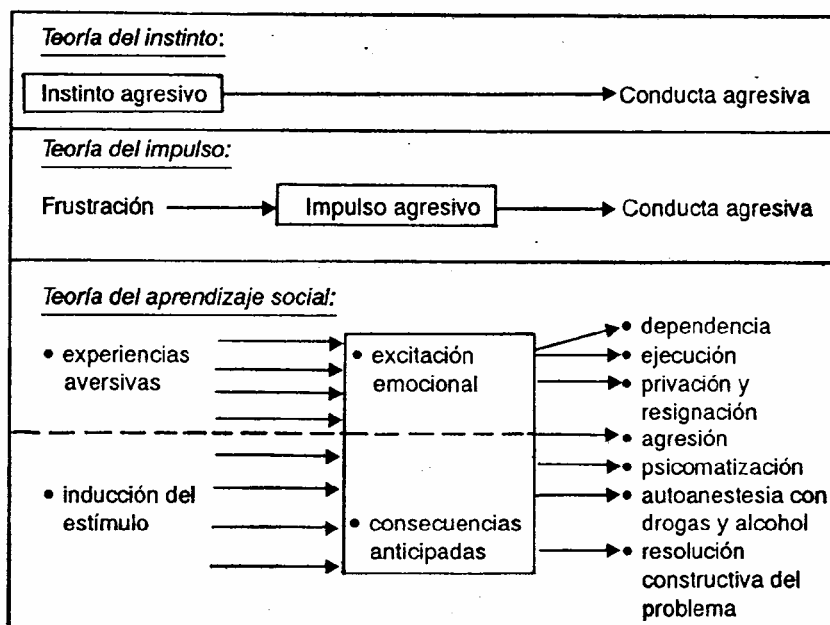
Teoría del instinto:

Instinto agresivo → Conducta agresiva

Teoría del impulso:

Frustración → Impulso agresivo → Conducta agresiva

Teoría del aprendizaje social:

• experiencias aversivas

• inducción del estímulo

• excitación emocional

• consecuencias anticipadas

• dependencia
• ejecución
• privación y resignación
• agresión
• psicomatización
• autoanestesia con drogas y alcohol
• resolución constructiva del problema